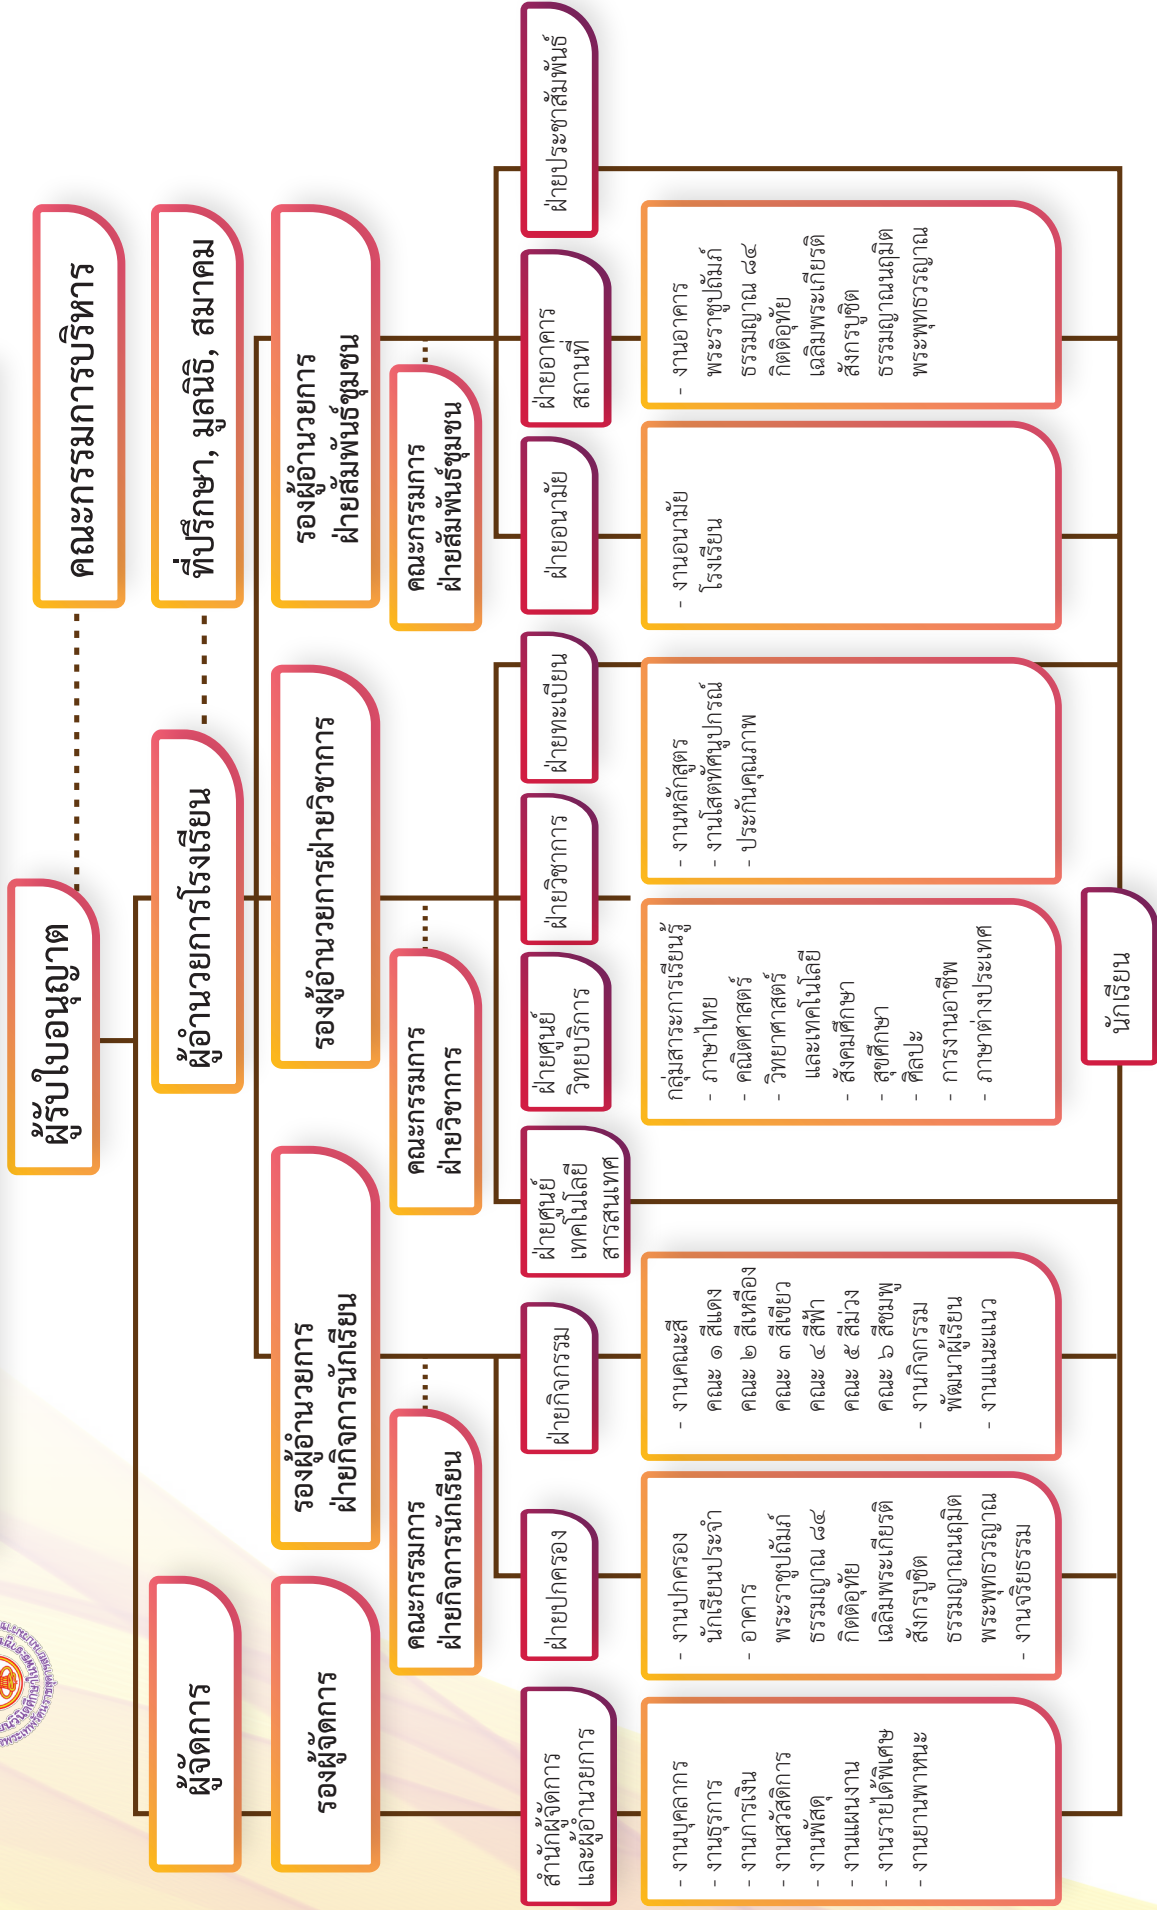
ผู้รับใบอนุญาต

คณะกรรมการบริหาร

ผู้อำนวยการโรงเรียน

ที่ปรึกษา, มูลนิธิ, สมาคม

ผู้จัดการ

รองผู้จัดการ

รองผู้อำนวยการฝ่ายกิจการนักเรียน

คณะกรรมการฝ่ายกิจการนักเรียน

รองผู้อำนวยการฝ่ายวิชาการ

คณะกรรมการฝ่ายวิชาการ

รองผู้อำนวยการฝ่ายสัมพันธ์ชุมชน

คณะกรรมการฝ่ายสัมพันธ์ชุมชน

สำนักผู้จัดการและผู้อำนวยการ
- งานบุคลากร
- งานธุรการ
- งานการเงิน
- งานสวัสดิการ
- งานพัสดุ
- งานแผนงาน
- งานรายได้พิเศษ
- งานยานพาหนะ

ฝ่ายปกครอง
- งานปกครองนักเรียนประจำ
- อาคาร พระราชูปถัมภ์ ธรรมญาณ ๘๔ กิตติอุทัย เฉลิมพระเกียรติ สังฆรูชิต ธรรมญาณนฤมิต พระพุทธธรรมญาณ
- งานจริยธรรม

ฝ่ายกิจกรรม
- งานคณะสี
คณะ ๑ สีแดง
คณะ ๒ สีเหลือง
คณะ ๓ สีเขียว
คณะ ๔ สีฟ้า
คณะ ๕ สีม่วง
คณะ ๖ สีชมพู
- งานกิจกรรมพัฒนาผู้เรียน
- งานแนะแนว

ฝ่ายศูนย์เทคโนโลยีสารสนเทศ

ฝ่ายศูนย์วิทยบริการ

ฝ่ายวิชาการ
กลุ่มสาระการเรียนรู้
- ภาษาไทย
- คณิตศาสตร์
- วิทยาศาสตร์และเทคโนโลยี
- สังคมศึกษา
- สุขศึกษา
- ศิลปะ
- การงานอาชีพ
- ภาษาต่างประเทศ

ฝ่ายทะเบียน
- งานหลักสูตร
- งานโสตทัศนูปกรณ์
- ประกันคุณภาพ

ฝ่ายอนามัย
- งานอนามัยโรงเรียน

ฝ่ายอาคารสถานที่
- งานอาคาร พระราชูปถัมภ์ ธรรมญาณ ๘๔ กิตติอุทัย เฉลิมพระเกียรติ สังฆรูชิต ธรรมญาณนฤมิต พระพุทธธรรมญาณ

ฝ่ายประชาสัมพันธ์

นักเรียน